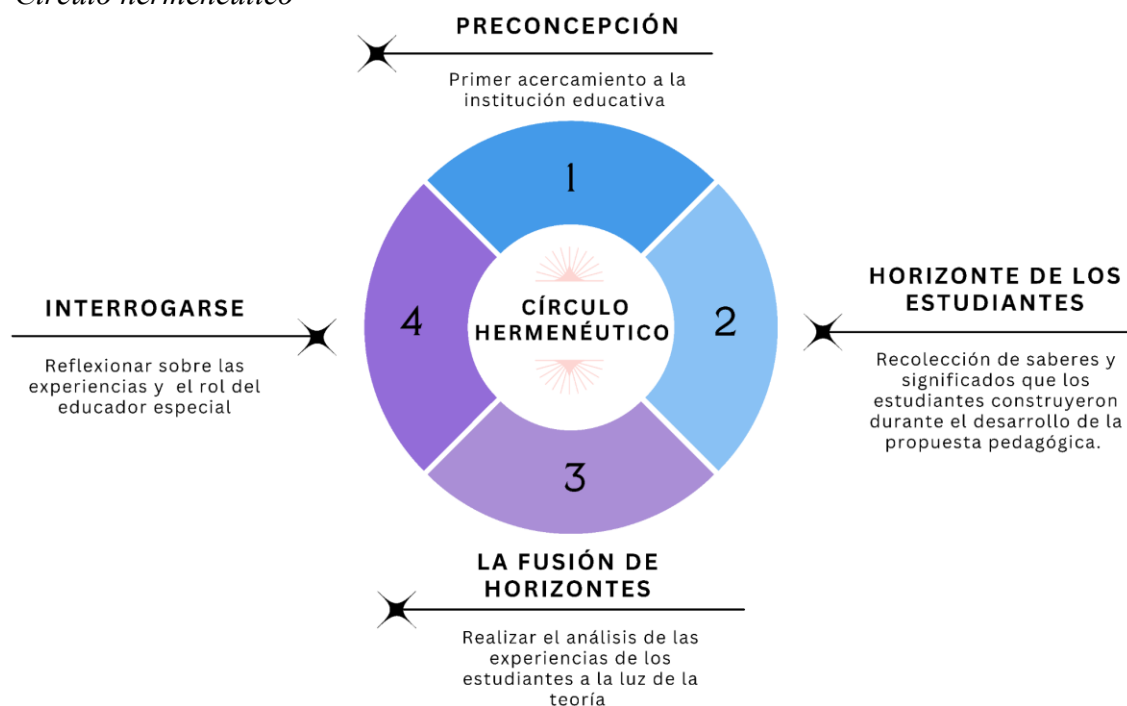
Círculo hermenéutico

PRECONCEPCIÓN

Primer acercamiento a la institución educativa

1

HORIZONTE DE LOS ESTUDIANTES

Recolección de saberes y significados que los estudiantes construyeron durante el desarrollo de la propuesta pedagógica.

2

INTERROGARSE

Reflexionar sobre las experiencias y el rol del educador especial

4

CÍRCULO HERMENÉUTICO

3

LA FUSIÓN DE HORIZONTES

Realizar el análisis de las experiencias de los estudiantes a la luz de la teoría